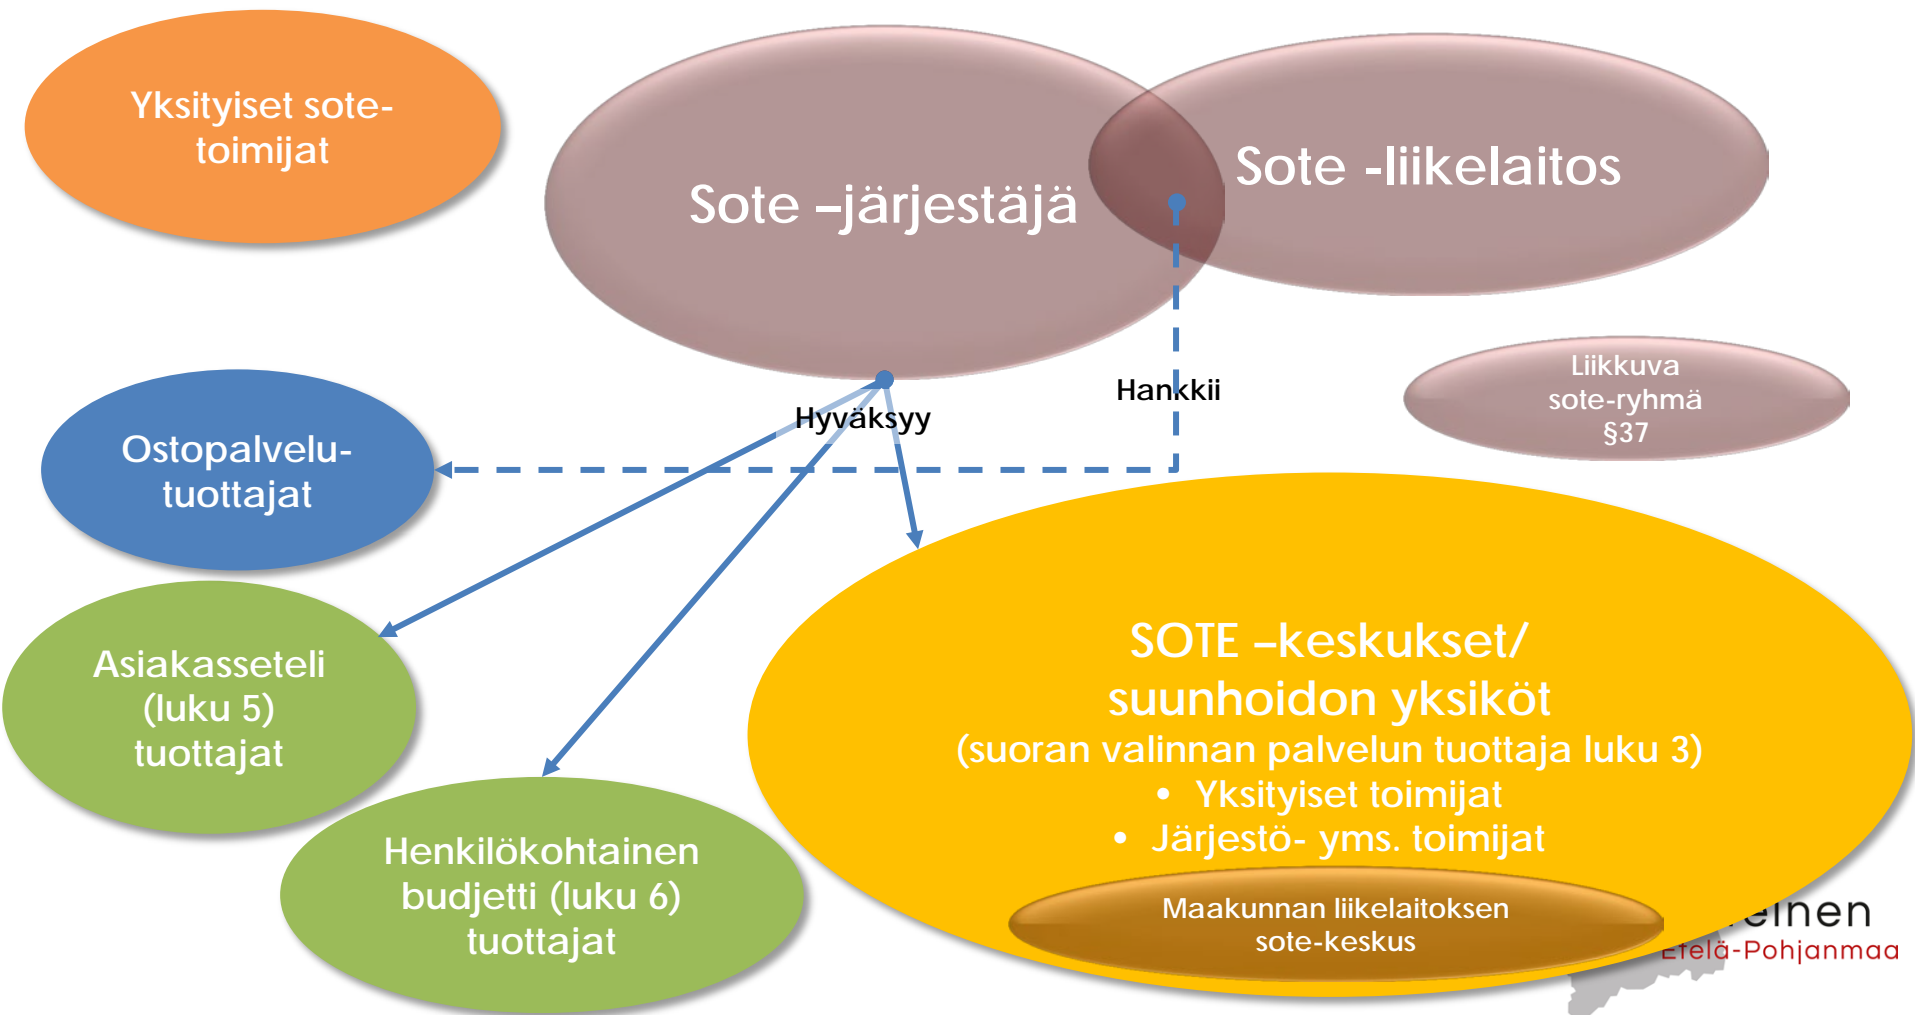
Yksityiset sote-toimijat

Sote –järjestäjä

Sote -liikelaitos

Liikkuva sote-ryhmä §37

Hankkii

Hyväksyy

Ostopalvelu-tuottajat

Asiakasseteli (luku 5) tuottajat

Henkilökohtainen budjetti (luku 6) tuottajat

SOTE –keskukset/ suunhoidon yksiköt
(suoran valinnan palvelun tuottaja luku 3)
• Yksityiset toimijat
• Järjestö- yms. toimijat

Maakunnan liikelaitoksen sote-keskus

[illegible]einen
Etelä-Pohjanmaa